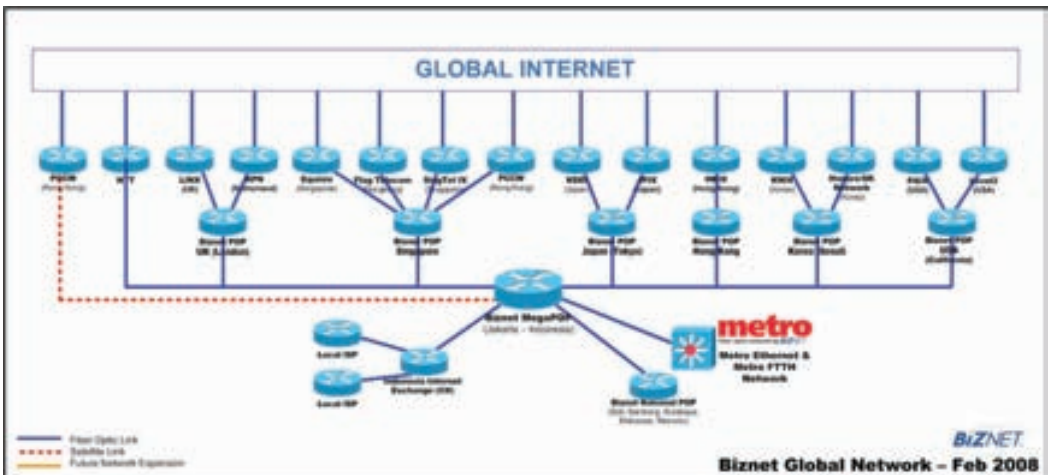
GLOBAL INTERNET

PCCW
(Hong Kong)

NTT

LINX
(UK)

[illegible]
(Amsterdam)

Equinix
(Singapore)

Flag Telecom
(Singapore)

SingTel IX
(Singapore)

PCCW
(Hong Kong)

KDDI
(Japan)

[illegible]
(Japan)

HKIX
(Hong Kong)

KINX
(Korea)

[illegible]
(Korea)

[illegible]
(USA)

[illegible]
(USA)

Biznet POP
UK (London)

Biznet POP
Singapore

Biznet POP
Japan (Tokyo)

Biznet POP
Hong Kong

Biznet POP
Korea (Seoul)

Biznet POP
USA
(California)

Biznet MegaPOP
(Jakarta – Indonesia)

Local ISP

Local ISP

Indonesia Internet
Exchange (IIX)

metro

Metro Ethernet &
Metro FTTH
Network

Biznet National POP
([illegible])

Fiber Optic Link
Satellite Link
Future Network Expansion

BiZNET

Biznet Global Network – Feb 2008